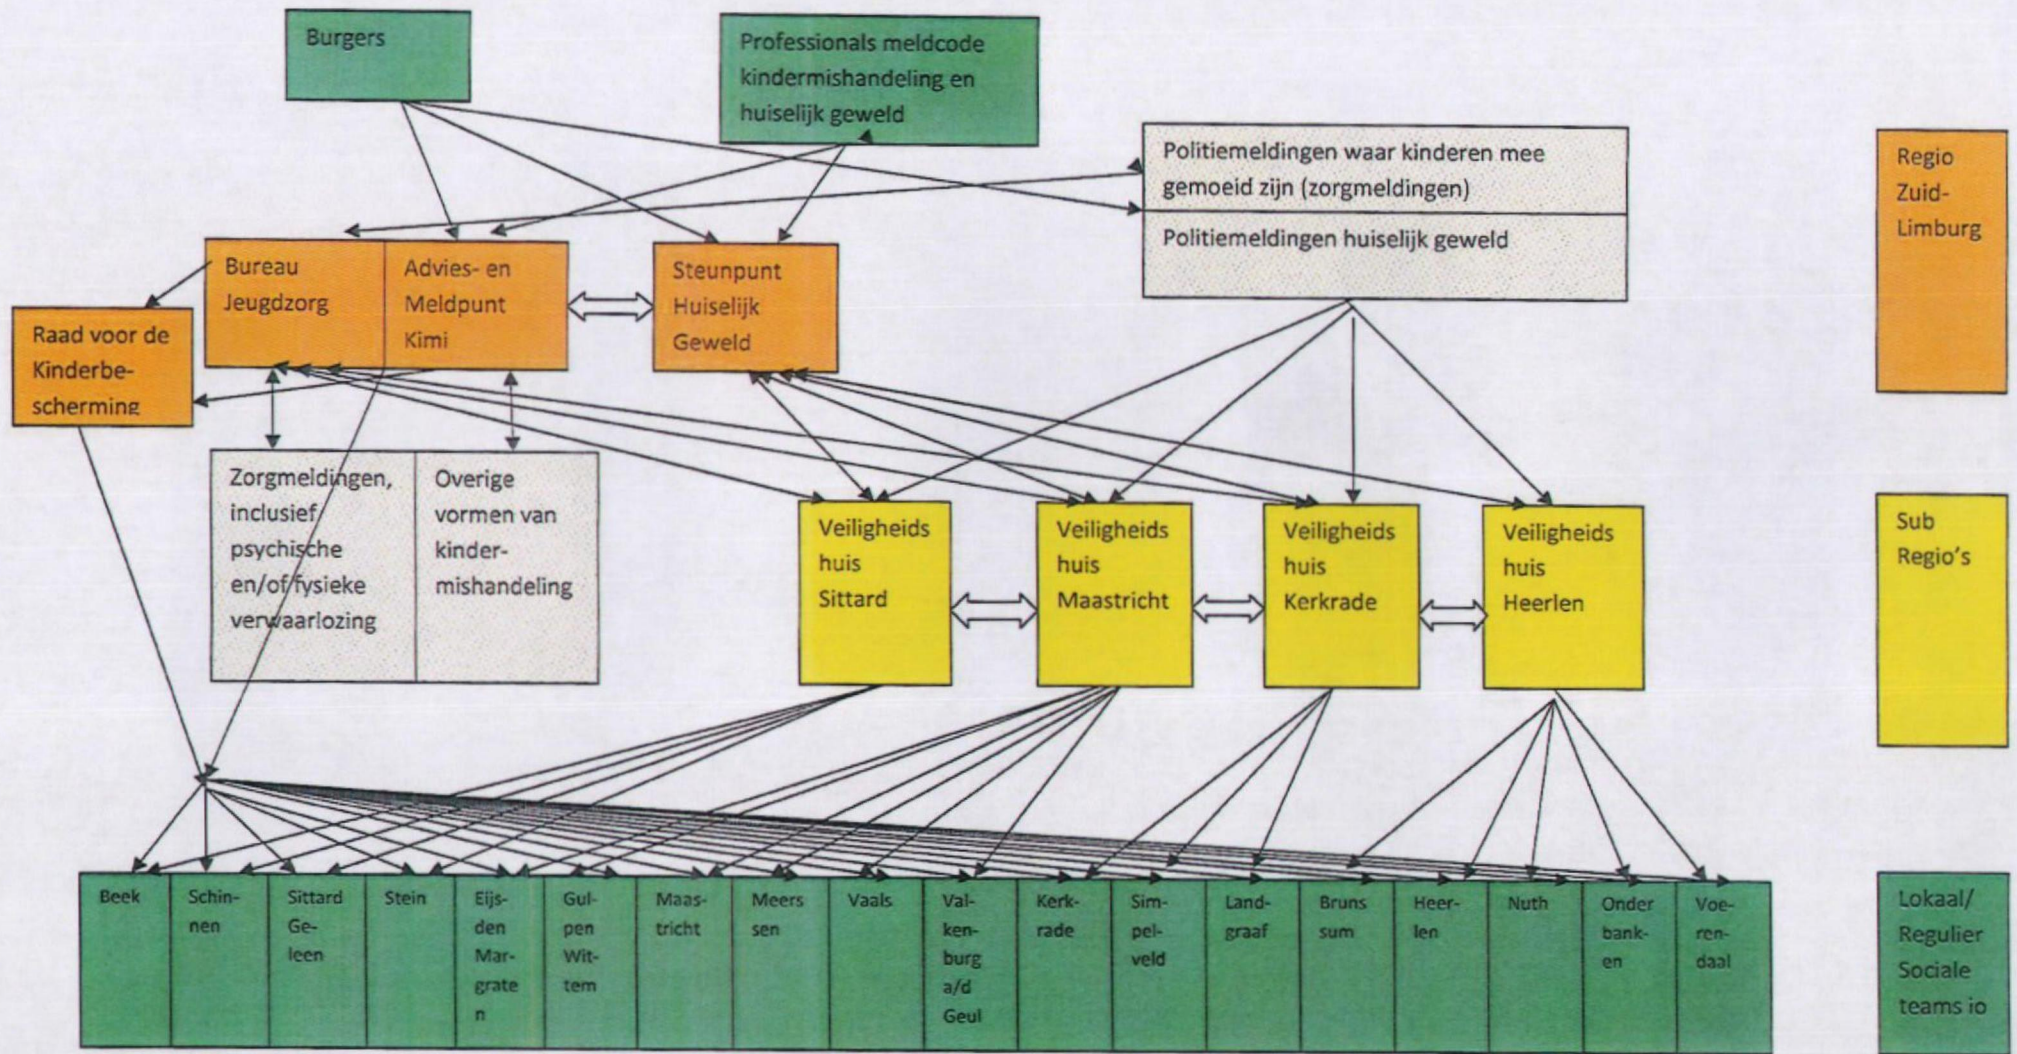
Burgers

Professionals meldcode kindermishandeling en huiselijk geweld

Politiemeldingen waar kinderen mee gemoeid zijn (zorgmeldingen)

Politiemeldingen huiselijk geweld

Regio Zuid-Limburg

Bureau Jeugdzorg

Advies- en Meldpunt Kimi

Steunpunt Huiselijk Geweld

Raad voor de Kinderbescherming

Zorgmeldingen, inclusief psychische en/of fysieke verwaarlozing

Overige vormen van kindermishandeling

Veiligheids huis Sittard

Veiligheids huis Maastricht

Veiligheids huis Kerkrade

Veiligheids huis Heerlen

Sub Regio's

| Beek | Schinnen | Sittard Geleen | Stein | Eijsden Margraten | Gulpen Wittem | Maastricht | Meerssen | Vaals | Valkenburg a/d Geul | Kerkrade | Simpelveld | Landgraaf | Brunssum | Heerlen | Nuth | Onderbanken | Voerendaal |
|---|---|---|---|---|---|---|---|---|---|---|---|---|---|---|---|---|---|

Lokaal/ Regulier Sociale teams io